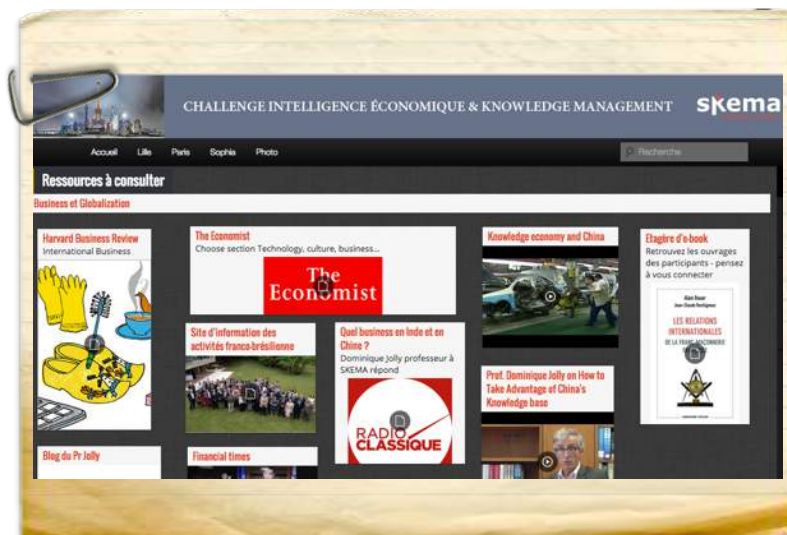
CHALLENGE INTELLIGENCE ÉCONOMIQUE & KNOWLEDGE MANAGEMENT

skema

Accueil Lille Paris Sophia Photo

Recherche

Ressources à consulter

Business et Globalization

Harvard Business Review
International Business

The Economist
Choose section Technology, culture, business...

The Economist

Knowledge economy and China

Etagère d'e-book
Retrouvez les ouvrages des participants - pensez à vous connecter

LES RELATIONS INTERNATIONALES

Site d'information des activités franco-brésilienne

Quel business en Inde et en Chine ?
Dominique Jolly professeur à SKEMA répond

RADIO CLASSIQUE

Prof. Dominique Jolly on How to Take Advantage of China's Knowledge base

Blog du Pr Jolly

Financial times